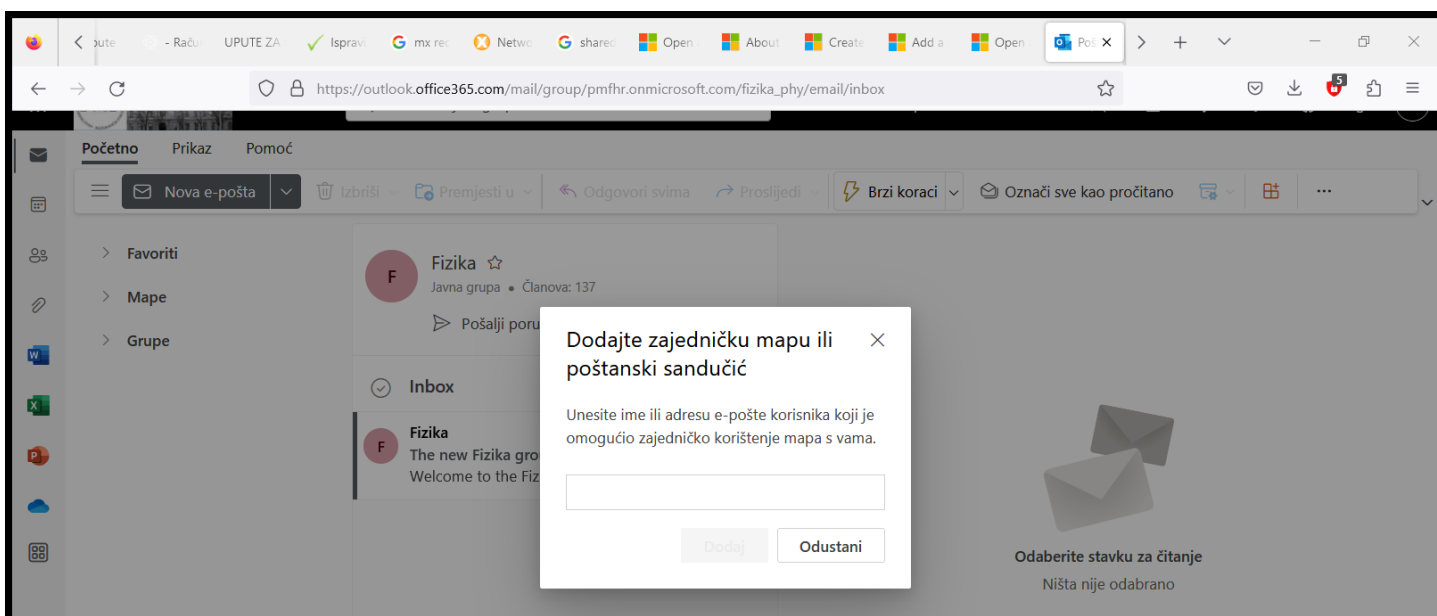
pute - Raču UPUTE ZA Isprav mx rec Netwo shared Open About Create Add a Open Poš

https://outlook.office365.com/mail/group/pmfhr.onmicrosoft.com/fizika_phy/email/inbox

5

Početno Prikaz Pomoć

Nova e-pošta Izbriši Premjesti u Odgovori svima Proslijedi Brzi koraci Označi sve kao pročitano ...

Favoriti
Mape
Grupe

F Fizika
Javna grupa • Članova: 137
Pošalji poru

Inbox

F Fizika
The new Fizika gro
Welcome to the Fiz

Dodajte zajedničku mapu ili poštanski sandučić

Unesite ime ili adresu e-pošte korisnika koji je omogućio zajedničko korištenje mapa s vama.

Dodaj Odustani

Odaberite stavku za čitanje
Ništa nije odabrano